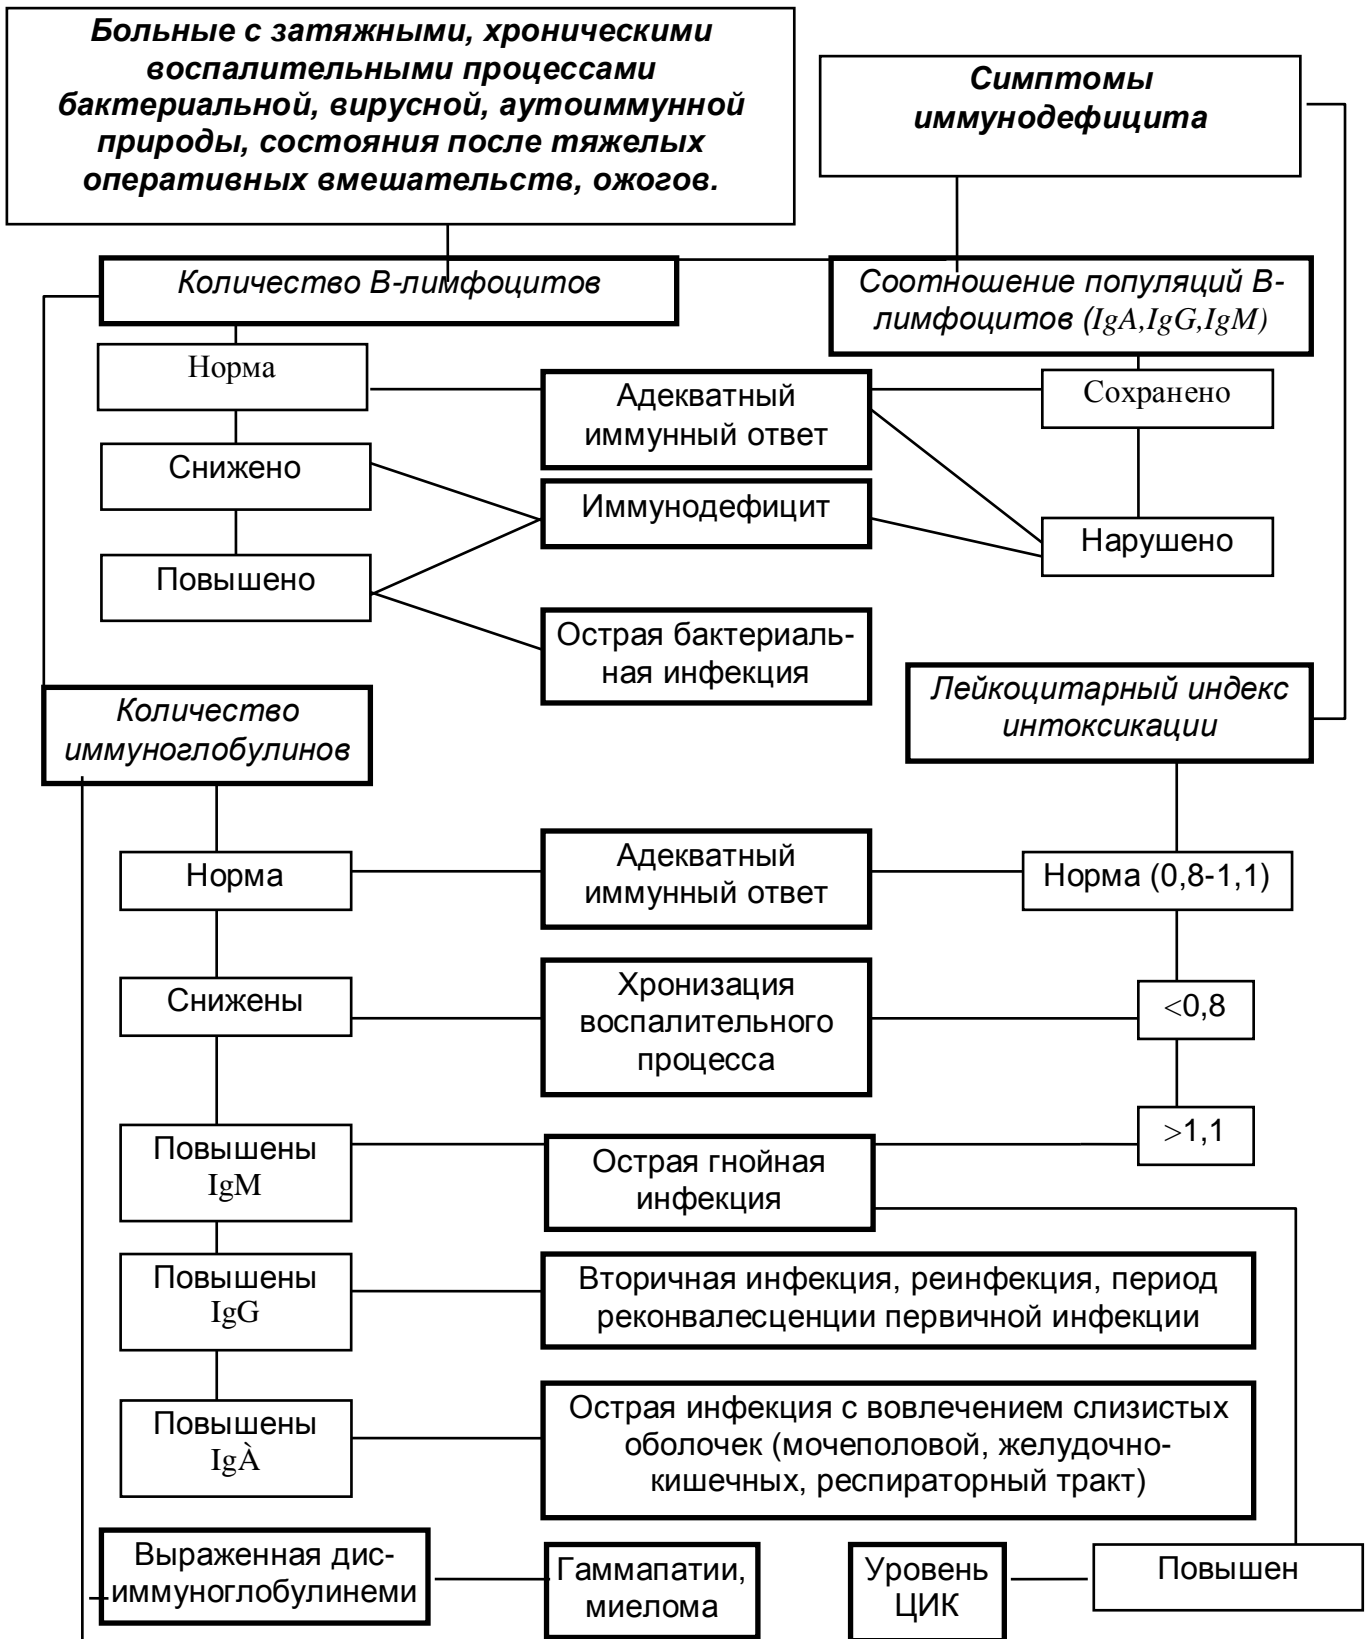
Больные с затяжными, хроническими воспалительными процессами бактериальной, вирусной, аутоиммунной природы, состояния после тяжелых оперативных вмешательств, ожогов.

Симптомы иммунодефицита

Количество В-лимфоцитов

Соотношение популяций В-лимфоцитов (IgA,IgG,IgM)

Норма

Адекватный иммунный ответ

Сохранено

Снижено

Иммунодефицит

Нарушено

Повышено

Острая бактериальная инфекция

Лейкоцитарный индекс интоксикации

Количество иммуноглобулинов

Норма

Адекватный иммунный ответ

Норма (0,8-1,1)

Снижены

Хронизация воспалительного процесса

<0,8

>1,1

Повышены IgM

Острая гнойная инфекция

Повышены IgG

Вторичная инфекция, реинфекция, период реконвалесценции первичной инфекции

Повышены IgÀ

Острая инфекция с вовлечением слизистых оболочек (мочеполовой, желудочно-кишечных, респираторный тракт)

Выраженная дис-иммуноглобулинеми

Гаммапатии, миелома

Уровень ЦИК

Повышен